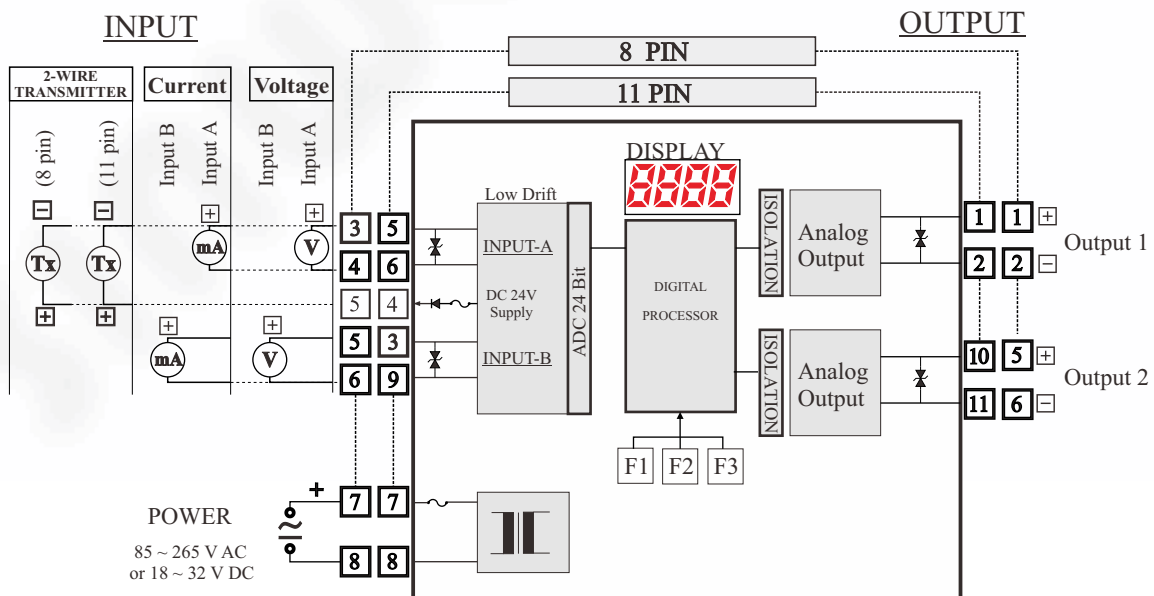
INPUT

OUTPUT

8 PIN

11 PIN

2-WIRE TRANSMITTER

Current

Voltage

(8 pin)

(11 pin)

Input B

Input A

Input B

Input A

⊟ ⊟

⊞ ⊞

Tx Tx

mA V

⊞ ⊞

⊞ ⊞

mA V

3 5

4 6

5 4

5 3

6 9

DISPLAY

8888

Low Drift

INPUT-A

DC 24V Supply

INPUT-B

ADC 24 Bit

DIGITAL PROCESSOR

ISOLATION

Analog Output

ISOLATION

Analog Output

1 1 ⊞

2 2 ⊟

Output 1

10 5 ⊞

11 6 ⊟

Output 2

F1 F2 F3

POWER

85 ~ 265 V AC or 18 ~ 32 V DC

+

7 7

8 8